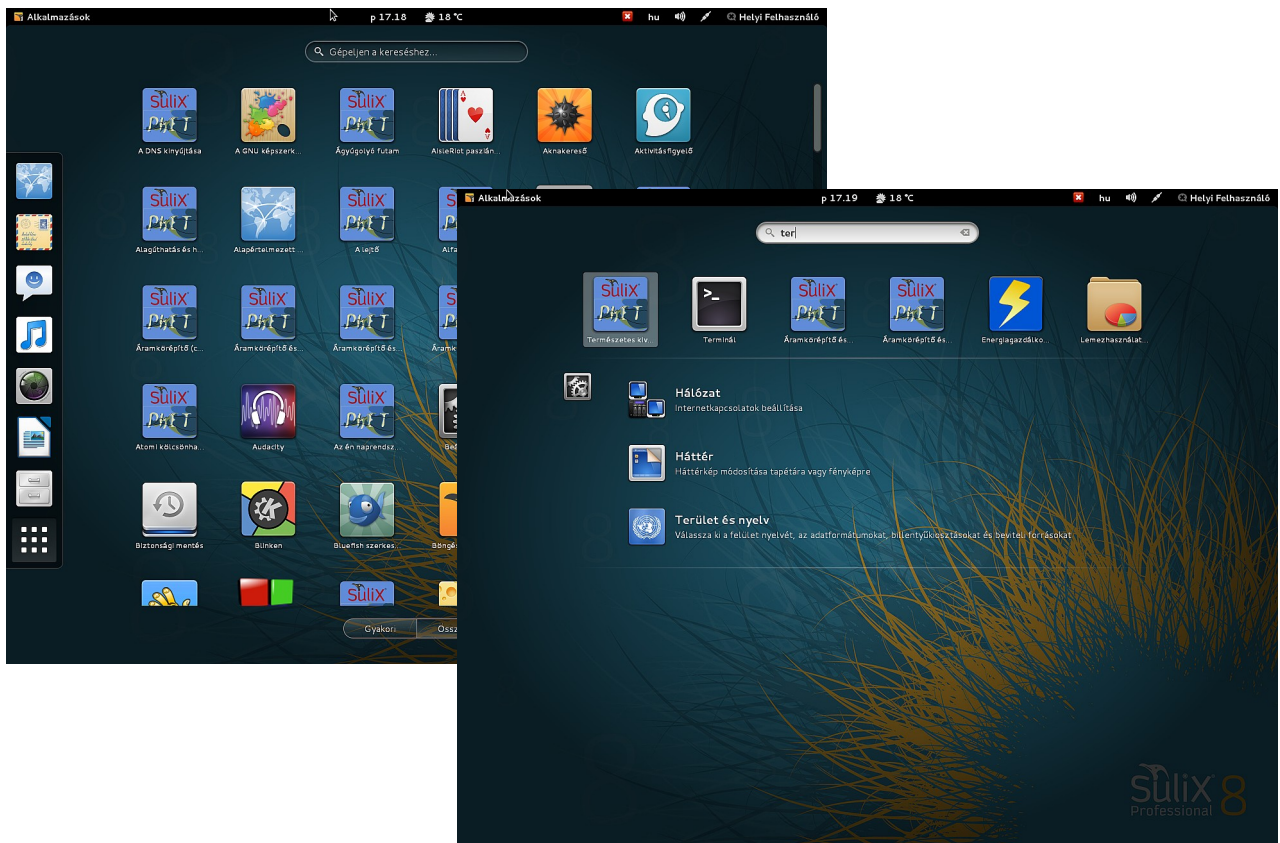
Alkalmazások p 17.18 18 °C hu Helyi Felhasználó

Gépeljen a kereséshez...

Sulix PhET
A DNS kinyújtása

A GNU képszerk...

Sulix PhET
Ágyúgolyó futam

AisleRiot paszián...

Aknakereső

Aktivitásfigyelő

Sulix PhET
Alagúthatás és h...

Alapértelmezett...

Sulix PhET
A lejtő

Alfa...

Sulix PhET
Áramkörépítő (c...

Sulix PhET
Áramkörépítő és...

Sulix PhET
Áramkörépítő és...

Áram...

Sulix PhET
Atomi kölcsönha...

Audacity

Sulix PhET
Az én naprendsz...

Be...

Biztonsági mentés

Blinken

Bluefish szerkes...

Böngés...

Sulix

Gyakori Ossz...

Alkalmazások p 17.19 18 °C hu Helyi Felhasználó

ter

Sulix PhET
Természetes kiv...

Terminál

Sulix PhET
Áramkörépítő és...

Sulix PhET
Áramkörépítő és...

Energiagazdálko...

Lemezhasználat...

Hálózat
Internetkapcsolatok beállítása

Háttér
Háttérkép módosítása tapétára vagy fényképre

Terület és nyelv
Válassza ki a felület nyelvét, az adatformátumokat, billentyűkiosztásokat és beviteli forrásokat

Sulix 8
Professional